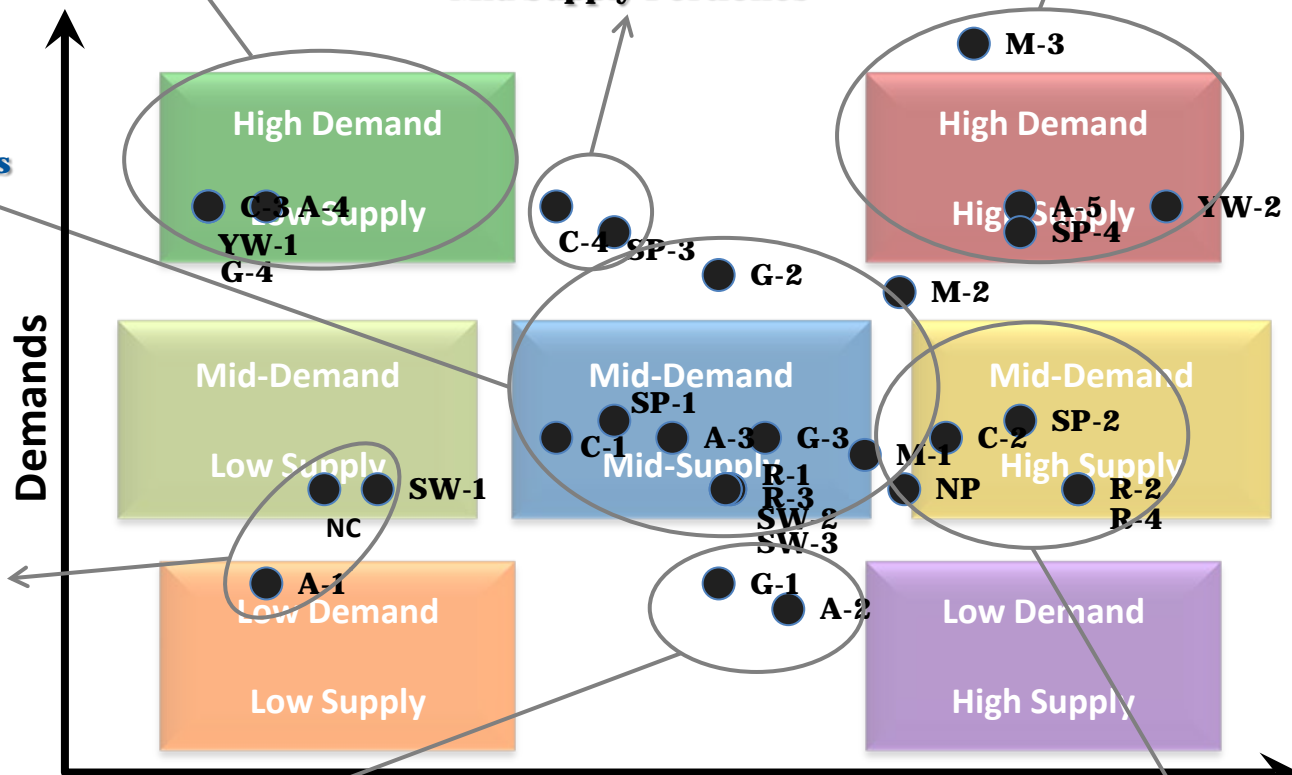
High Demand
Low Supply
C-3 A-4
YW-1
G-4
C-4
SP-3
G-2
M-3
High Demand
High Supply
A-5
SP-4
YW-2
M-2
Demands
Mid-Demand
Low Supply
SW-1
NC
Mid-Demand
Mid-Supply
SP-1
C-1
A-3
G-3
R-1
R-3
SW-2
SW-3
M-1
Mid-Demand
High Supply
SP-2
C-2
NP
R-2
R-4
A-1
Low Demand
Low Supply
G-1
A-2
Low Demand
High Supply